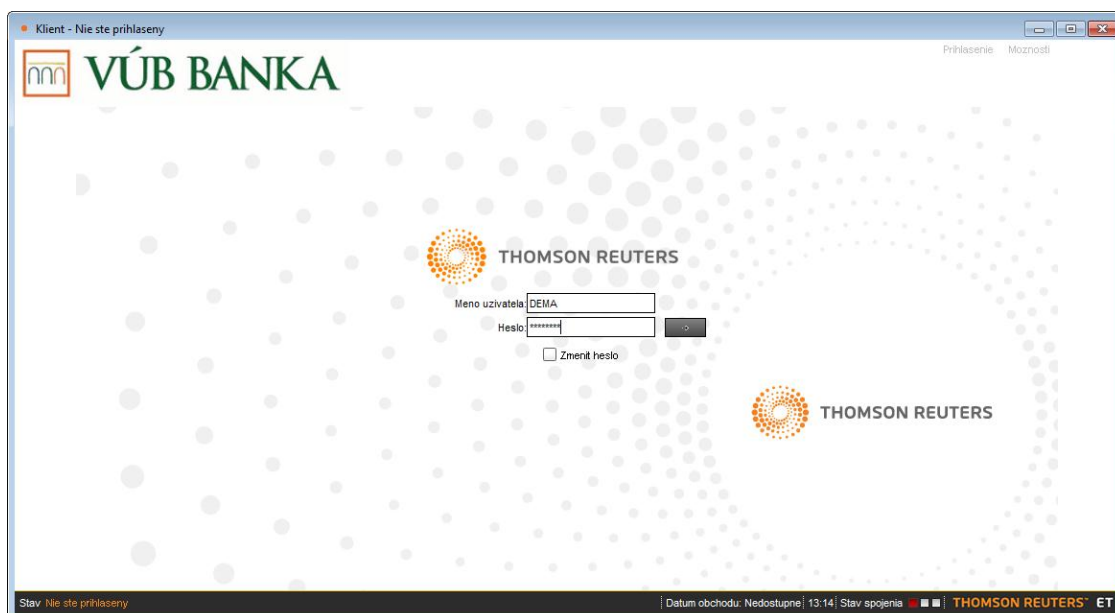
Klient - Nie ste prihlaseny

VÚB BANKA

Prihlasenie Moznosti

THOMSON REUTERS

Meno uzivatela: DEMA
Heslo: ********
Zmenit heslo

THOMSON REUTERS

Stav Nie ste prihlaseny

Datum obchodu: Nedostupne 13:14 Stav spojenia THOMSON REUTERS ET